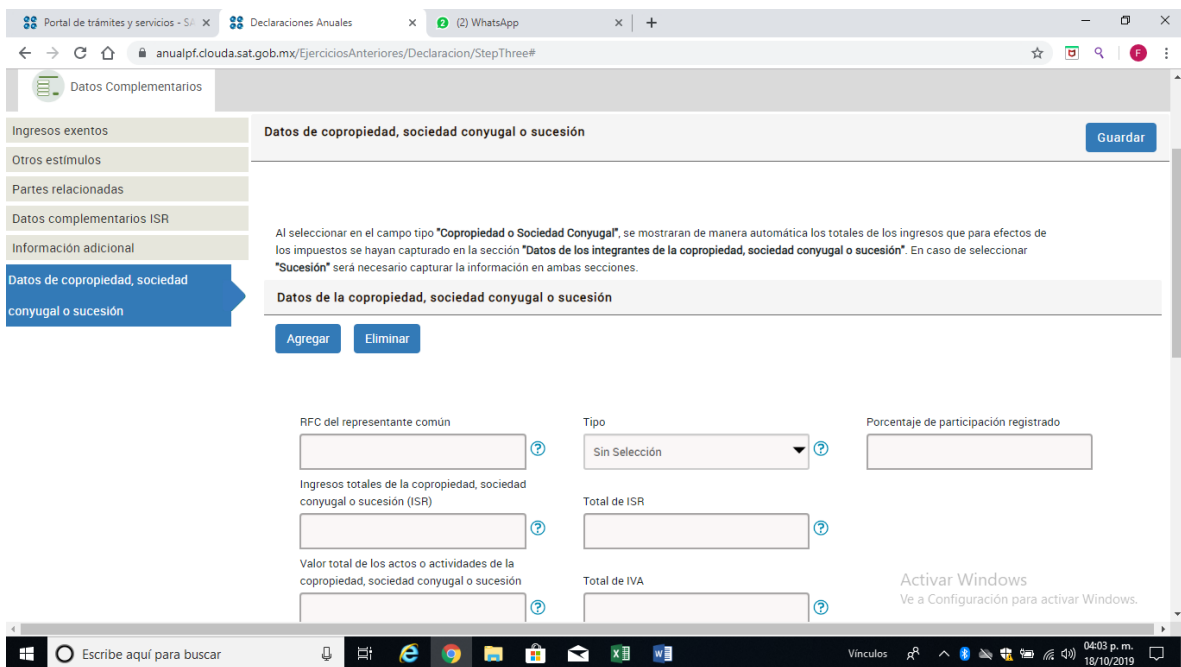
Portal de trámites y servicios - SA ×
Declaraciones Anuales ×
(2) WhatsApp ×
+

anualpf.clouda.sat.gob.mx/EjerciciosAnteriores/Declaracion/StepThree#

Datos Complementarios

Ingresos exentos
Otros estímulos
Partes relacionadas
Datos complementarios ISR
Información adicional
Datos de copropiedad, sociedad conyugal o sucesión

Datos de copropiedad, sociedad conyugal o sucesión

Guardar

Al seleccionar en el campo tipo "Copropiedad o Sociedad Conyugal", se mostraran de manera automática los totales de los ingresos que para efectos de los impuestos se hayan capturado en la sección "Datos de los integrantes de la copropiedad, sociedad conyugal o sucesión". En caso de seleccionar "Sucesión" será necesario capturar la información en ambas secciones.

Datos de la copropiedad, sociedad conyugal o sucesión

Agregar
Eliminar

RFC del representante común

Tipo

Sin Selección

Porcentaje de participación registrado

Ingresos totales de la copropiedad, sociedad conyugal o sucesión (ISR)

Total de ISR

Valor total de los actos o actividades de la copropiedad, sociedad conyugal o sucesión

Total de IVA

Activar Windows
Ve a Configuración para activar Windows.

Escribe aquí para buscar

Vínculos

04:03 p. m.
18/10/2019